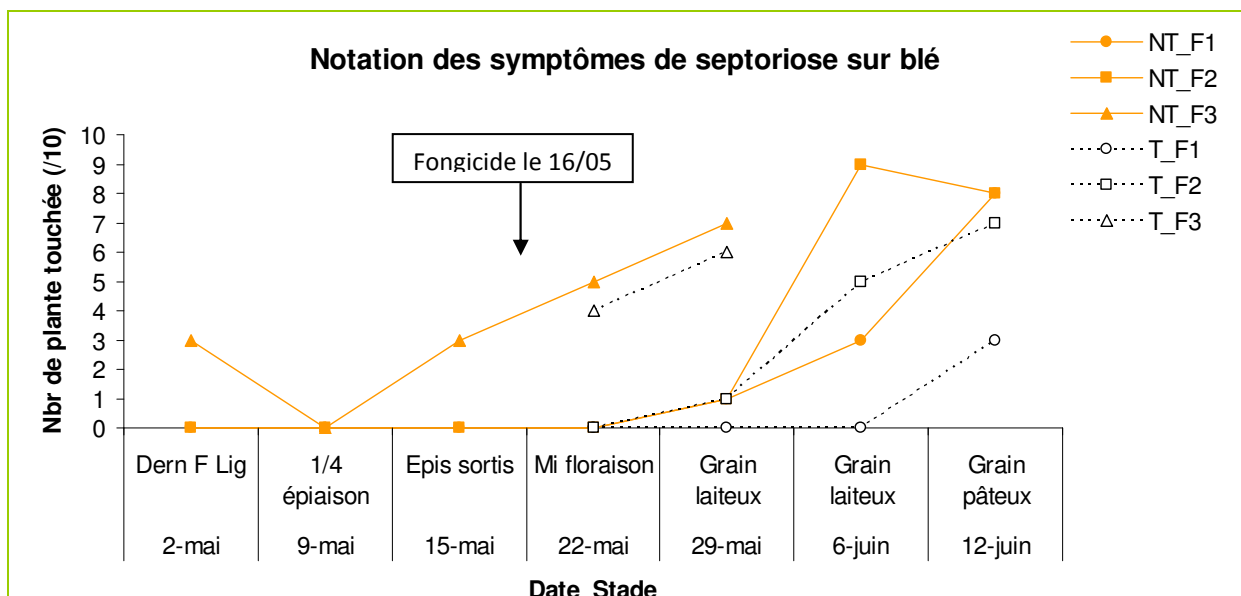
Notation des symptômes de septoriose sur blé

NT_F1
NT_F2
NT_F3
T_F1
T_F2
T_F3

Nbr de plante touchée (/10)

10
9
8
7
6
5
4
3
2
1
0

Fongicide le 16/05

| Dern F Lig | 1/4 épiaison | Epis sortis | Mi floraison | Grain laiteux | Grain laiteux | Grain pâteux |
|---|---|---|---|---|---|---|
| 2-mai | 9-mai | 15-mai | 22-mai | 29-mai | 6-juin | 12-juin |

Date Stade